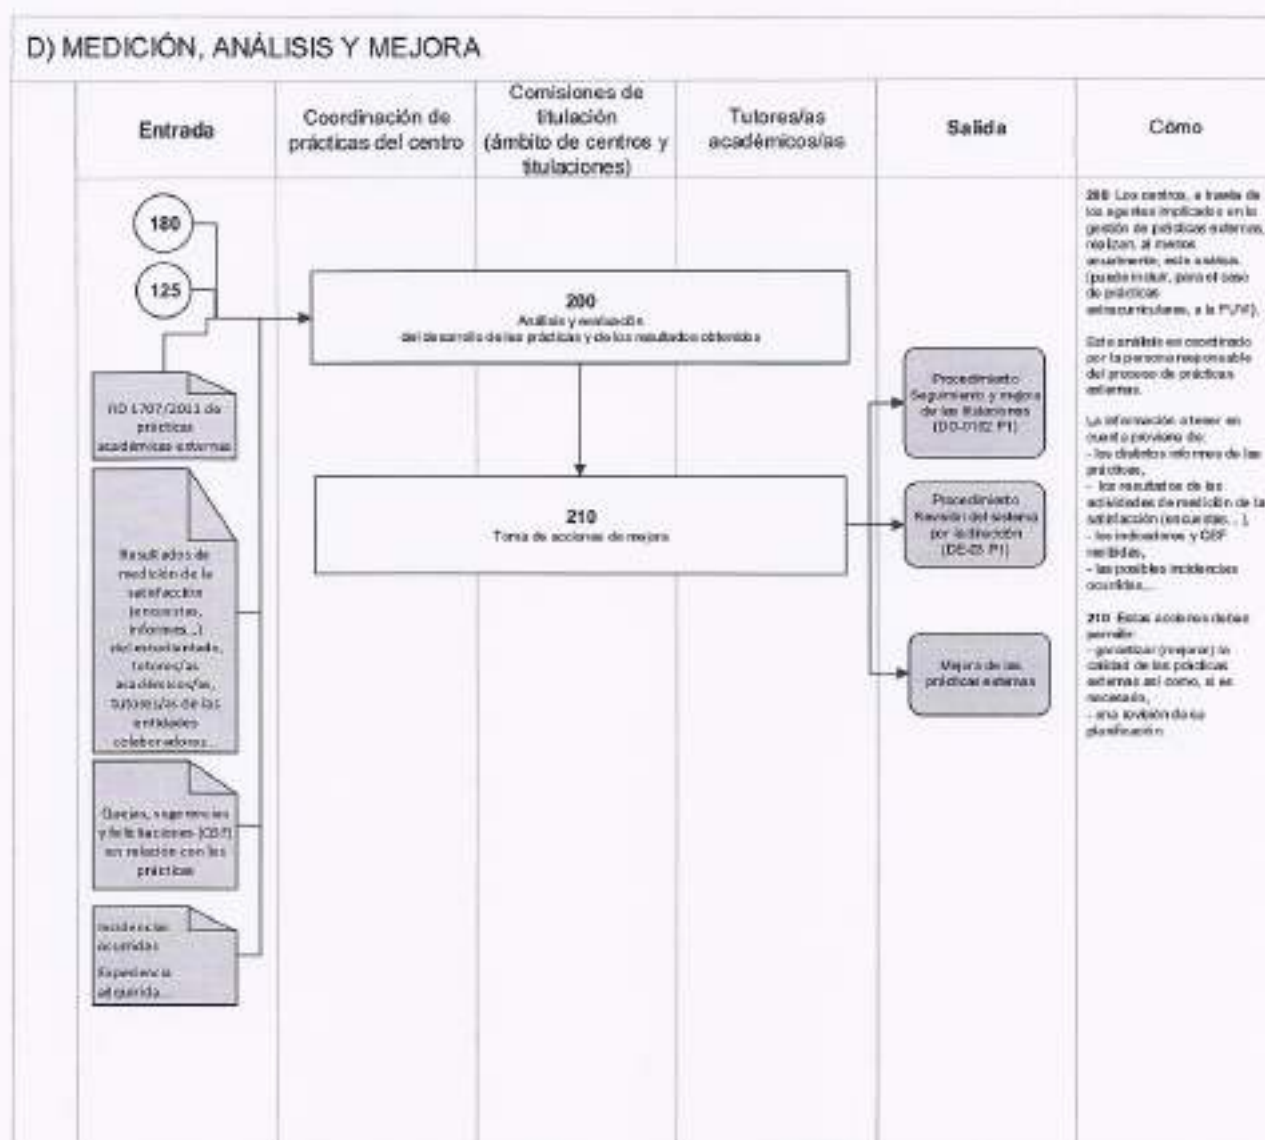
D) MEDICIÓN, ANÁLISIS Y MEJORA

| Entrada | Coordinación de prácticas del centro | Comisiones de titulación (ámbito de centros y titulaciones) | Tutores/as académicos/as | Salida | Cómo |
|---|---|---|---|---|---|

180

125

RD 1707/2011 de prácticas académicas externas

Resultados de medición de la satisfacción (encuestas, informes...) del estudiantado, tutores/as académicos/as, tutores/as de las entidades colaboradoras...

Quejas, sugerencias y felicitaciones (QSF) en relación con las prácticas

Incidencias ocurridas

Experiencia adquirida

200
Análisis y evaluación del desarrollo de las prácticas y de los resultados obtenidos

210
Toma de acciones de mejora

Procedimiento Seguimiento y mejora de las titulaciones (DO-0102 P1)

Procedimiento Revisión del sistema por la dirección (DE-03 P1)

Mejora de las prácticas externas

200 Los centros, a través de los agentes implicados en la gestión de prácticas externas, realizan, al menos anualmente, este análisis. (puede incluir, para el caso de prácticas extracurriculares, a la FUVI).

Este análisis es coordinado por la persona responsable del proceso de prácticas externas.

La información a tener en cuenta proviene de:
- los distintos informes de las prácticas,
- los resultados de las actividades de medición de la satisfacción (encuestas...),
- los indicadores y QSF recibidas,
- las posibles incidencias ocurridas,...

210 Estas acciones deben permitir:
- garantizar (mejorar) la calidad de las prácticas externas así como, si es necesario,
- una revisión de su planificación.